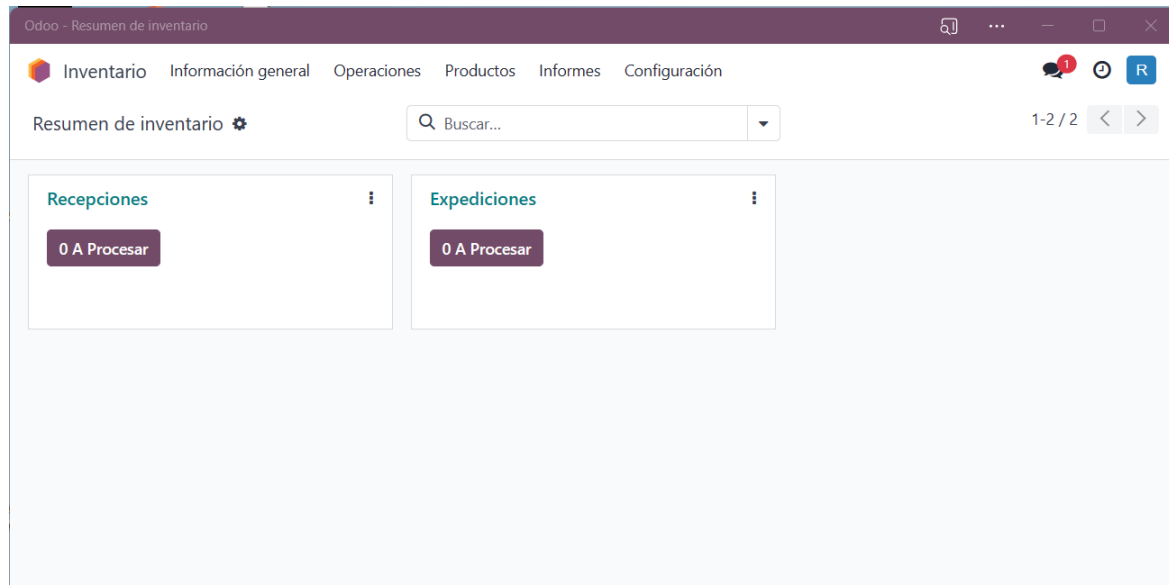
Odoo - Resumen de inventario

Inventario Información general Operaciones Productos Informes Configuración

1

R

Resumen de inventario

Buscar...

1-2 / 2

Recepciones

0 A Procesar

Expediciones

0 A Procesar